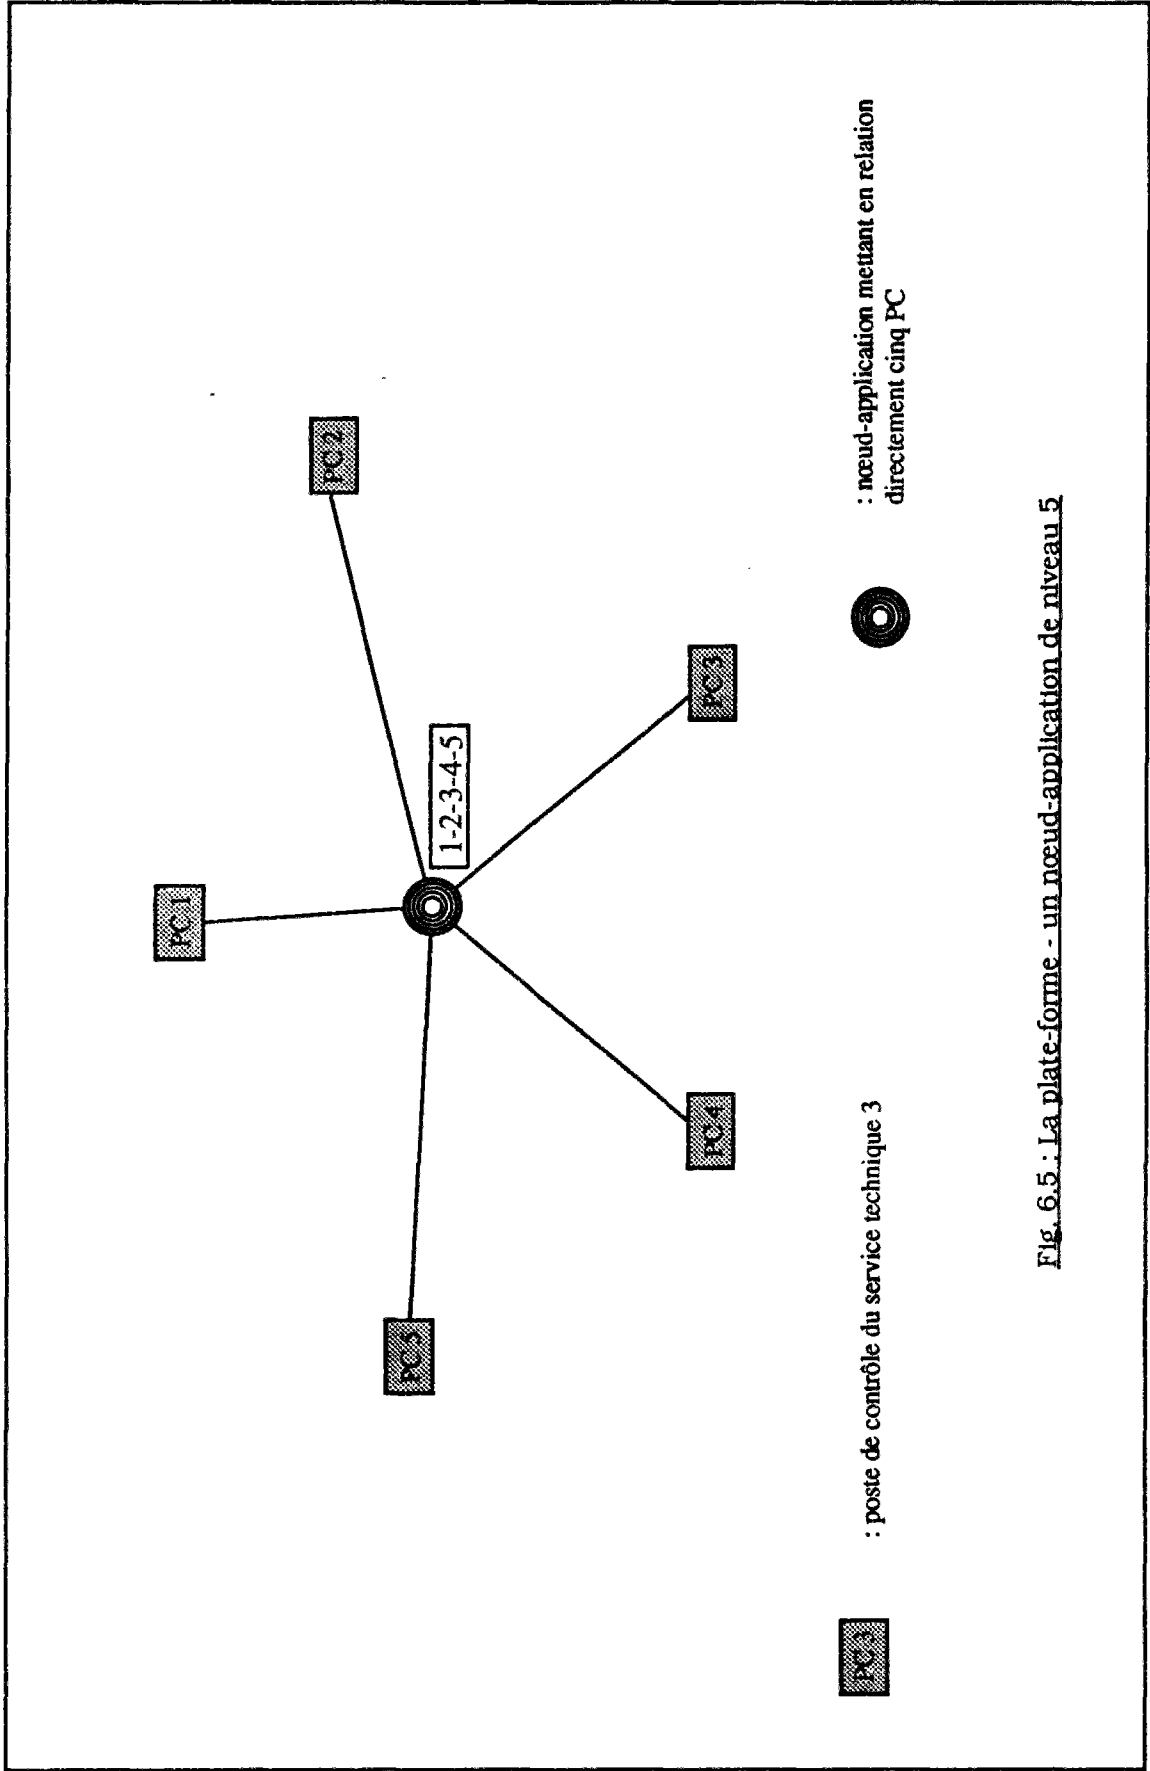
PC 1

PC 2

1-2-3-4-5

PC 3

PC 4

PC 5

PC 3 : poste de contrôle du service technique 3

: nœud-application mettant en relation directement cinq PC

Fig. 6.5 : La plate-forme - un nœud-application de niveau 5